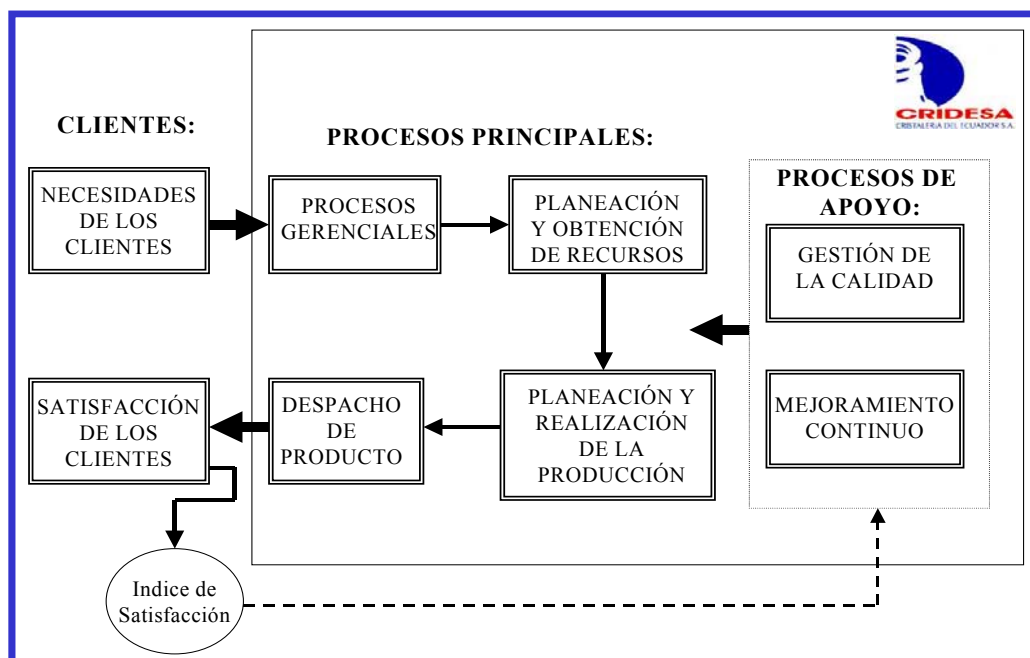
CRIDESA
CRISTALERIA DEL ECUADOR S.A.

CLIENTES:

PROCESOS PRINCIPALES:

NECESIDADES DE LOS CLIENTES

PROCESOS GERENCIALES

PLANEACIÓN Y OBTENCIÓN DE RECURSOS

PROCESOS DE APOYO:

GESTIÓN DE LA CALIDAD

MEJORAMIENTO CONTINUO

SATISFACCIÓN DE LOS CLIENTES

DESPACHO DE PRODUCTO

PLANEACIÓN Y REALIZACIÓN DE LA PRODUCCIÓN

Indice de Satisfacción